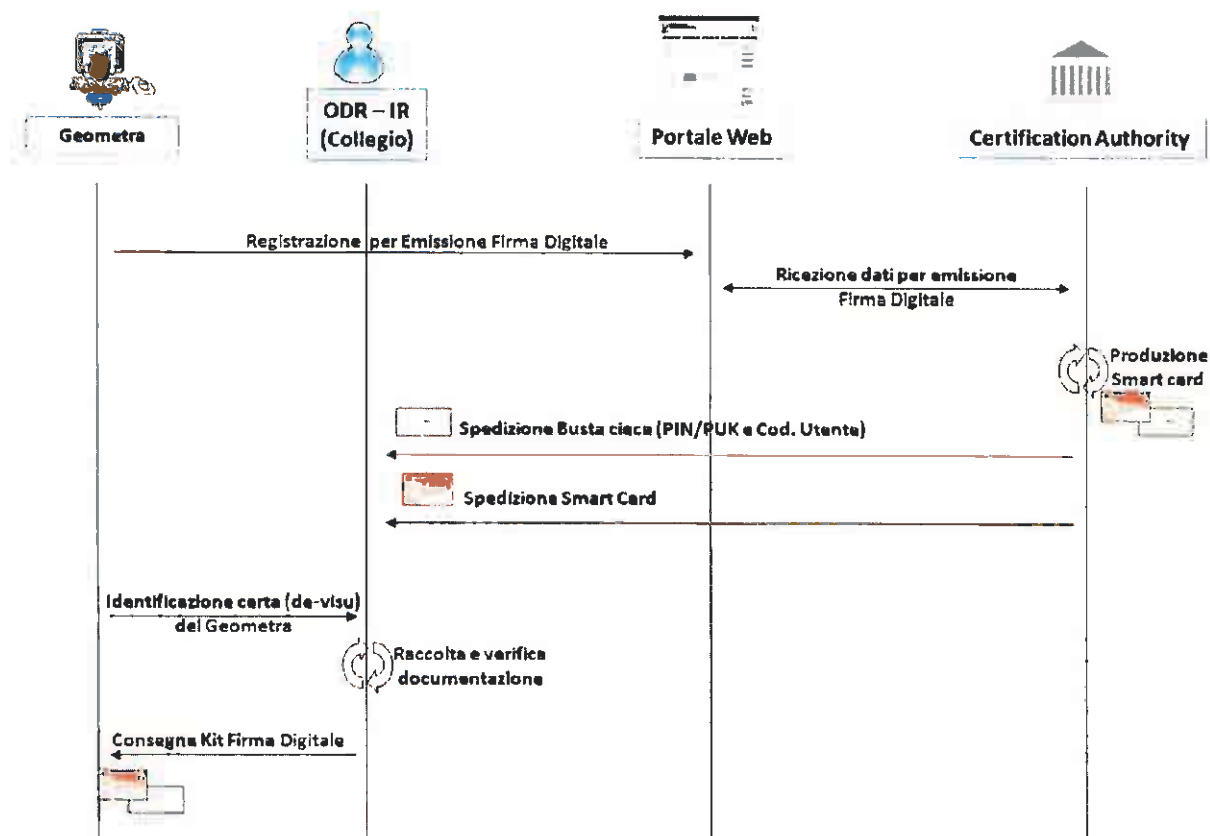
Geometra

ODR – IR (Collegio)

Portale Web

Certification Authority

Registrazione per Emissione Firma Digitale

Ricezione dati per emissione Firma Digitale

Produzione Smart card

Spedizione Busta cieca (PIN/PUK e Cod. Utente)

Spedizione Smart Card

Identificazione certa (de-visu) del Geometra

Raccolta e verifica documentazione

Consegna Kit Firma Digitale